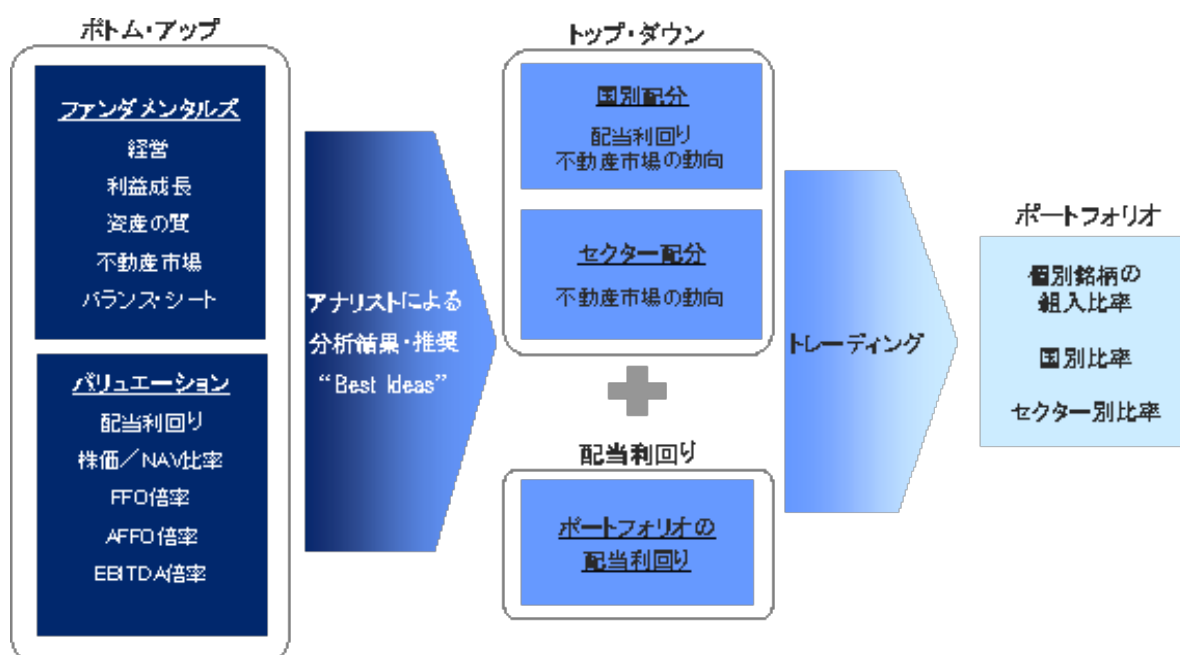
ボトム・アップ

ファンダメンタルズ
経営
利益成長
資産の質
不動産市場
バランス・シート

バリュエーション
配当利回り
株価／NAV比率
FFO倍率
AFFO倍率
EBITDA倍率

アナリストによる分析結果・推奨
"Best Ideas"

トップ・ダウン

国別配分
配当利回り
不動産市場の動向

セクター配分
不動産市場の動向

配当利回り

ポートフォリオの配当利回り

トレーディング

ポートフォリオ

個別銘柄の組入比率

国別比率

セクター別比率